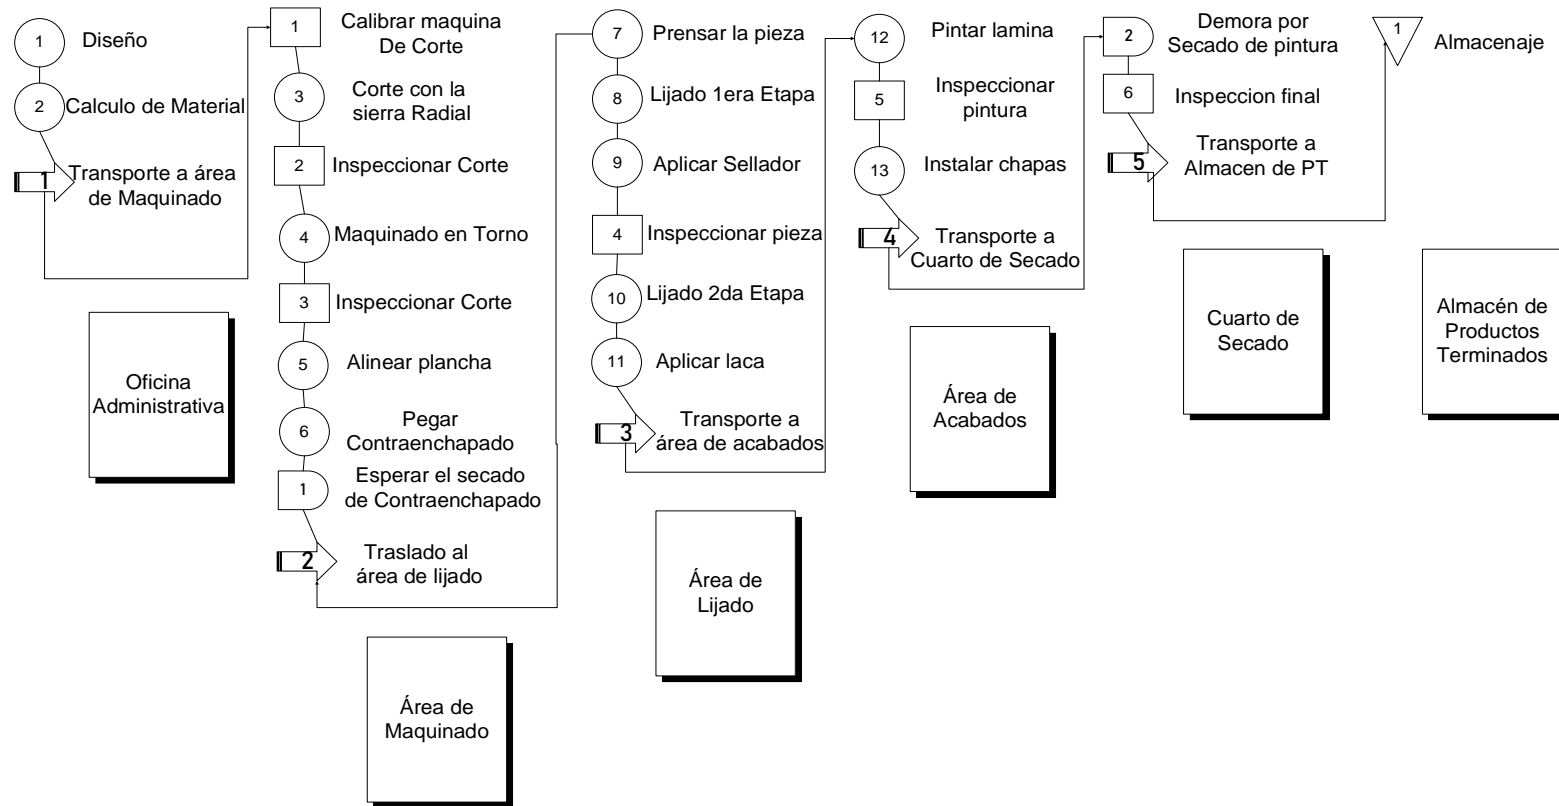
1 Diseño

2 Calculo de Material

1 Transporte a área de Maquinado

Oficina Administrativa

1 Calibrar maquina De Corte

3 Corte con la sierra Radial

2 Inspeccionar Corte

4 Maquinado en Torno

3 Inspeccionar Corte

5 Alinear plancha

6 Pegar Contraenchapado

1 Esperar el secado de Contraenchapado

2 Traslado al área de lijado

Área de Maquinado

7 Prensar la pieza

8 Lijado 1era Etapa

9 Aplicar Sellador

4 Inspeccionar pieza

10 Lijado 2da Etapa

11 Aplicar laca

3 Transporte a área de acabados

Área de Lijado

12 Pintar lamina

5 Inspeccionar pintura

13 Instalar chapas

4 Transporte a Cuarto de Secado

Área de Acabados

2 Demora por Secado de pintura

6 Inspeccion final

5 Transporte a Almacen de PT

Cuarto de Secado

1 Almacenaje

Almacén de Productos Terminados